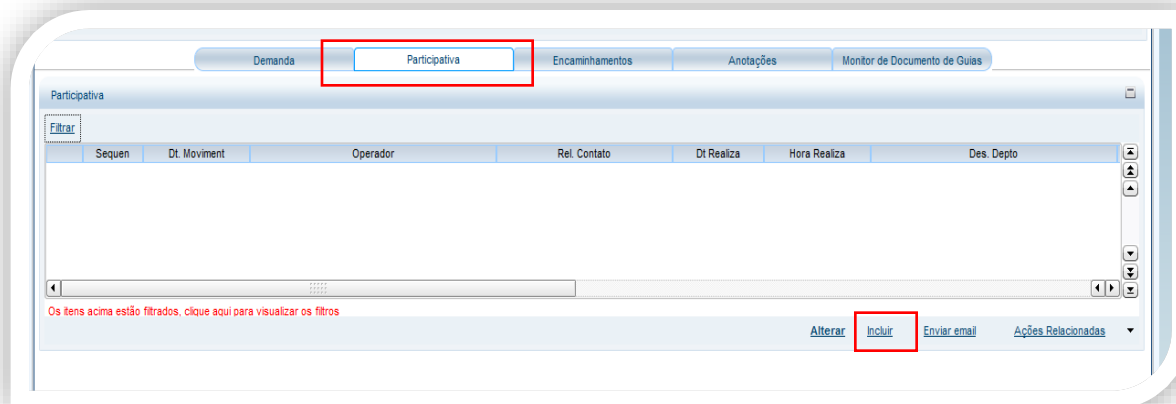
Demanda | Participativa | Encaminhamentos | Anotações | Monitor de Documento de Guias

Participativa

Filtrar

| Sequen | Dt. Moviment | Operador | Rel. Contato | Dt Realiza | Hora Realiza | Des. Depto |
|---|---|---|---|---|---|---|

Os itens acima estão filtrados, clique aqui para visualizar os filtros

Alterar Incluir Enviar email Ações Relacionadas